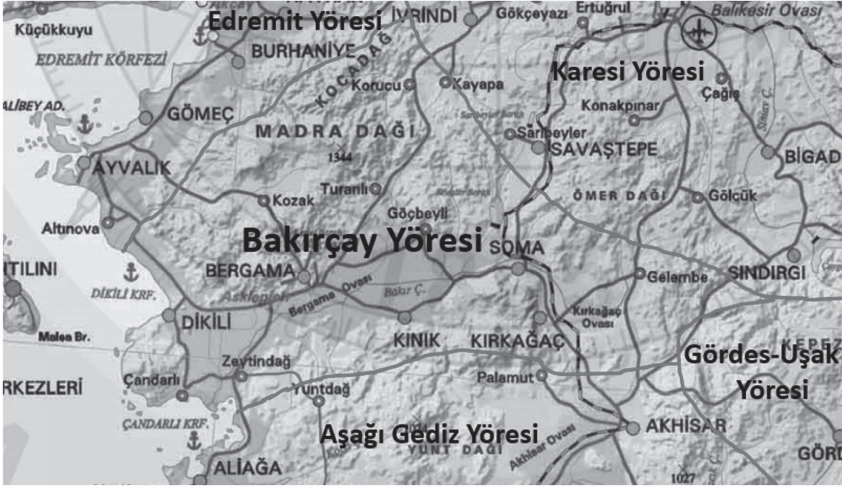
Küçükkuyu
Edremit Yöresi
İVRİNDİ
Gökçeyazı
Ertuğrul
Balıkesir Ovası
EDREMİT KÖRFEZİ
BURHANİYE
KOCADAĞ
Korucu
Kayapa
Karesi Yöresi
ALİBEY AD.
GÖMEÇ
MADRA DAĞI
Konakpınar
Çağış
Sarıbeyler
SAVAŞTEPE
BİGAD
AYVALIK
1344
Turanlı
ÖMER DAĞI
Gölcük
Kozak
Göçbeyli
Altınova
Bakırçay Yöresi
SOMA
İTİLİNİ
BERGAMA
Gelembe
SINDIRGI
DİKİLİ KRF.
Asklepion
Bergama Ovası
Bakır Ç.
DİKİLİ
Kırkağaç Ovası
Malea Br.
KINIK
KIRKAĞAÇ
Gördes-Uşak Yöresi
Zeytindağ
RKEZLERİ
Çandarlı
Yuntdağ
Palamut
ÇANDARLI KRF.
Aşağı Gediz Yöresi
AKHİSAR
ALİAĞA
YUNT DAĞI
Akhisar Ovası
1027
GÖRD